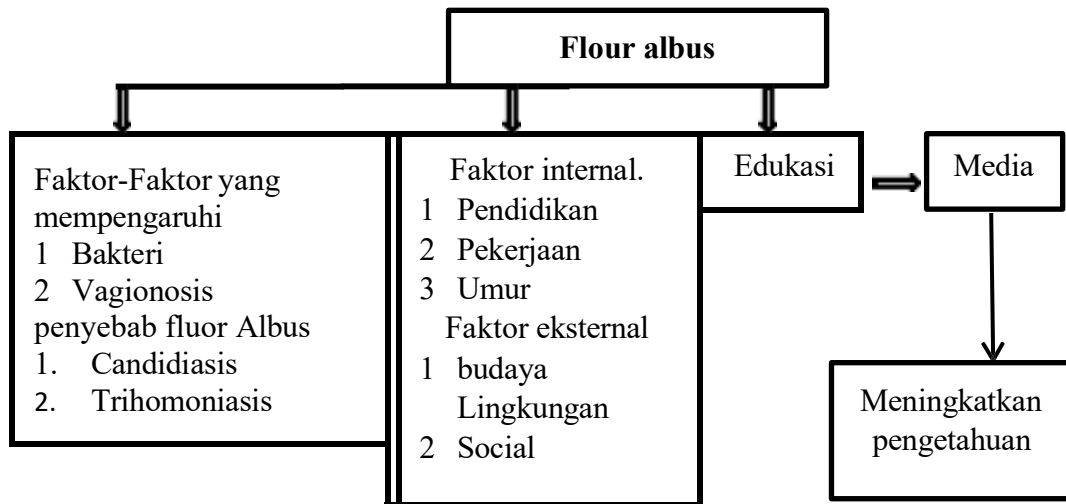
Flour albus

Faktor-Faktor yang mempengaruhi
1 Bakteri
2 Vagionosis
penyebab fluor Albus
1. Candidiasis
2. Trihomoniasis

Faktor internal.
1 Pendidikan
2 Pekerjaan
3 Umur
Faktor eksternal
1 budaya Lingkungan
2 Social

Edukasi

Media

Meningkatkan pengetahuan